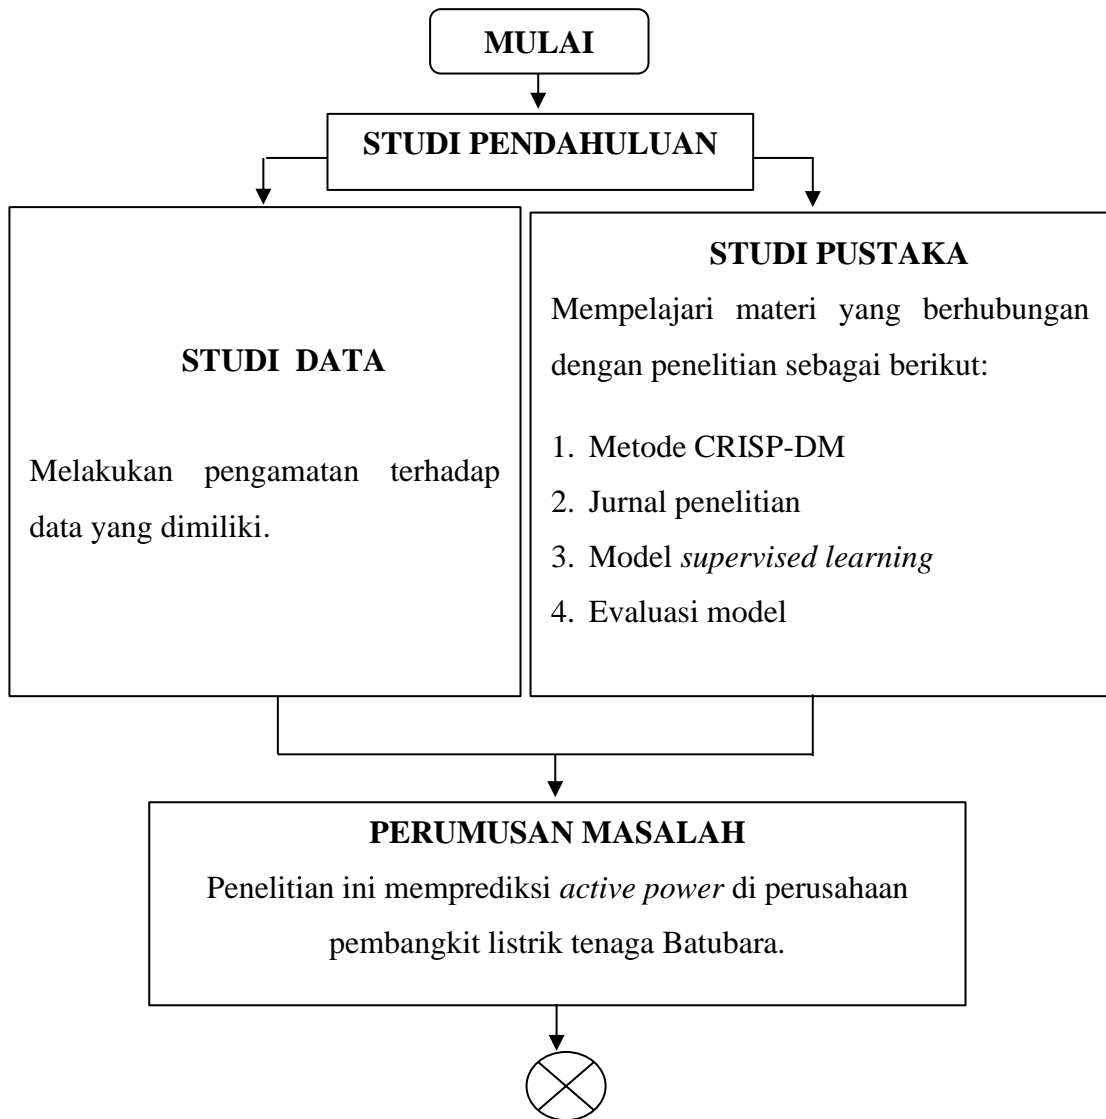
MULAI

STUDI PENDAHULUAN

STUDI DATA

Melakukan pengamatan terhadap data yang dimiliki.

STUDI PUSTAKA

Mempelajari materi yang berhubungan dengan penelitian sebagai berikut:

1. Metode CRISP-DM
2. Jurnal penelitian
3. Model supervised learning
4. Evaluasi model

PERUMUSAN MASALAH

Penelitian ini memprediksi active power di perusahaan pembangkit listrik tenaga Batubara.